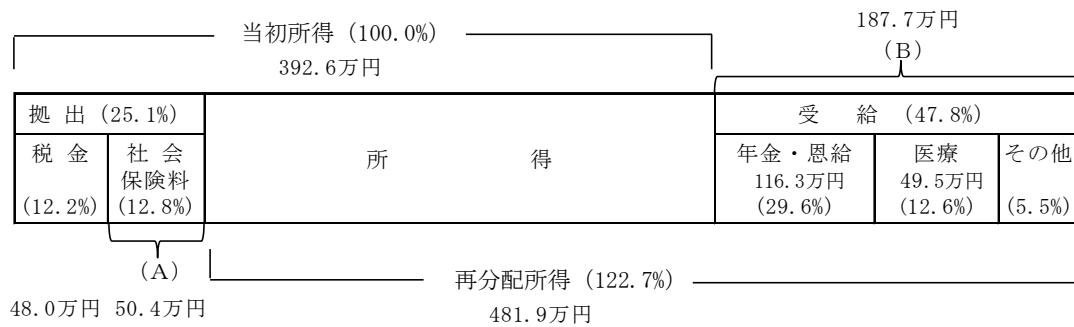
当初所得（100.0%）
392.6万円

187.7万円
（B）

| 拠出（25.1%） | | 所得 | 受給（47.8%） | | |
|---|---|---|---|---|---|
| 税金 (12.2%) | 社会保険料 (12.8%) | | 年金・恩給 116.3万円 (29.6%) | 医療 49.5万円 (12.6%) | その他 (5.5%) |

（A）
48.0万円 50.4万円

再分配所得（122.7%）
481.9万円